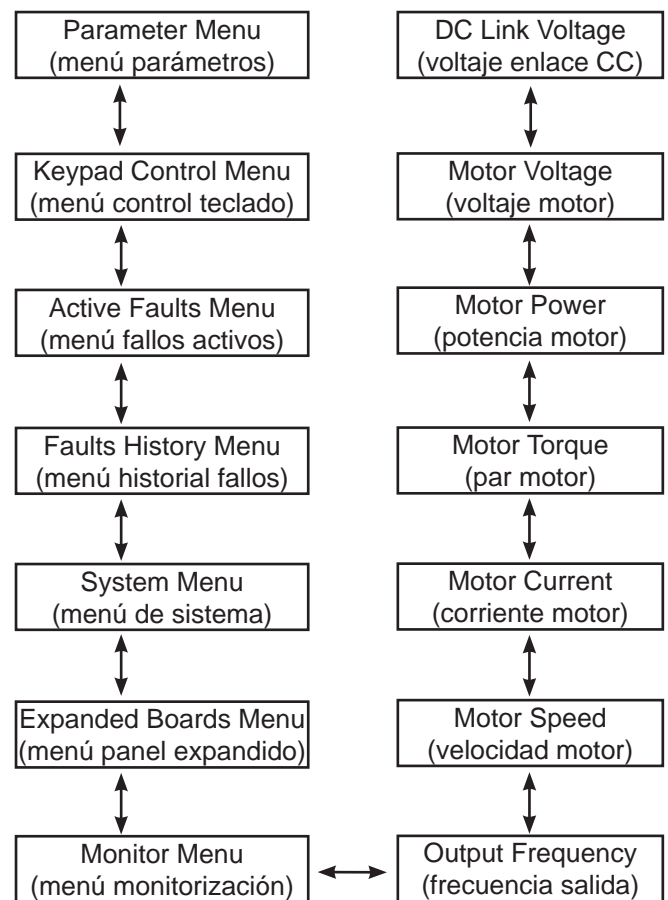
Parameter Menu
(menú parámetros)

Keypad Control Menu
(menú control teclado)

Active Faults Menu
(menú fallos activos)

Faults History Menu
(menú historial fallos)

System Menu
(menú de sistema)

Expanded Boards Menu
(menú panel expandido)

Monitor Menu
(menú monitorización)

DC Link Voltage
(voltaje enlace CC)

Motor Voltage
(voltaje motor)

Motor Power
(potencia motor)

Motor Torque
(par motor)

Motor Current
(corriente motor)

Motor Speed
(velocidad motor)

Output Frequency
(frecuencia salida)